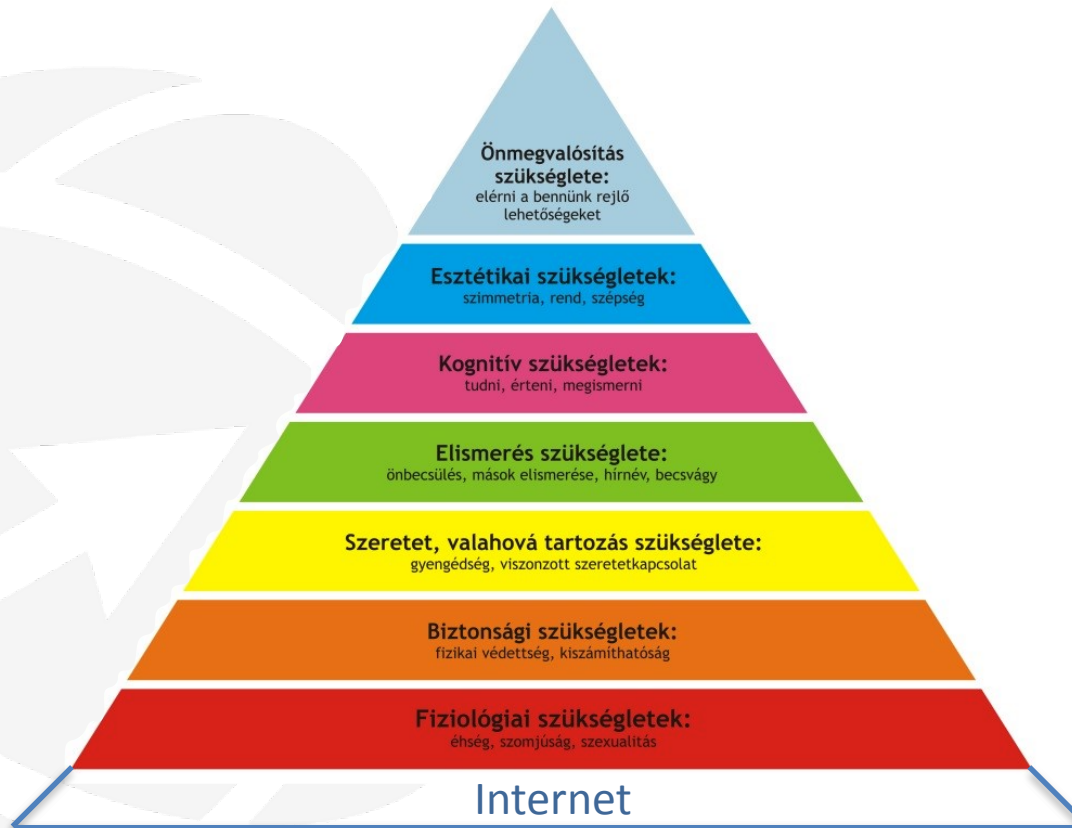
Önmegvalósítás szükséglete:
elérni a bennünk rejlő lehetőségeket

Esztétikai szükségletek:
szimmetria, rend, szépség

Kognitív szükségletek:
tudni, érteni, megismerni

Elismerés szükséglete:
önbecsülés, mások elismerése, hírnév, becsvágy

Szeretet, valahová tartozás szükséglete:
gyengédség, viszonzott szeretetkapcsolat

Biztonsági szükségletek:
fizikai védettség, kiszámíthatóság

Fiziológiai szükségletek:
éhség, szomjúság, szexualitás

Internet